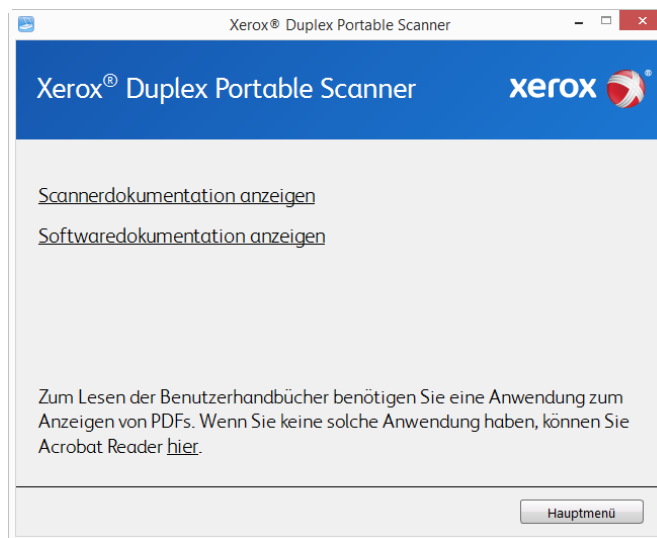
Xerox® Duplex Portable Scanner

Xerox® Duplex Portable Scanner

xerox

Scannerdokumentation anzeigen

Softwaredokumentation anzeigen

Zum Lesen der Benutzerhandbücher benötigen Sie eine Anwendung zum Anzeigen von PDFs. Wenn Sie keine solche Anwendung haben, können Sie Acrobat Reader hier.

Hauptmenü